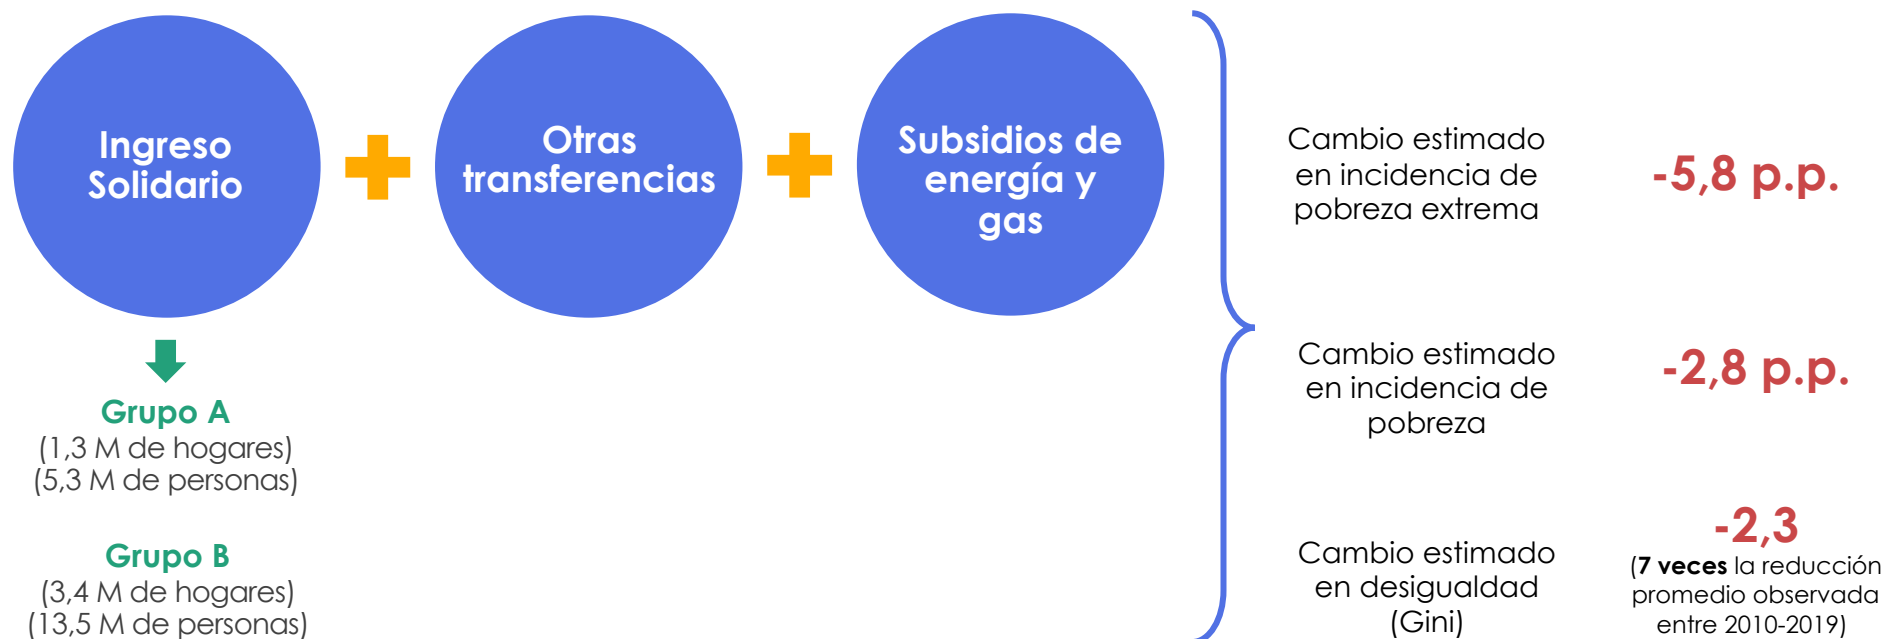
Ingreso Solidario

Otras transferencias

Subsidios de energía y gas

Grupo A
(1,3 M de hogares)
(5,3 M de personas)

Grupo B
(3,4 M de hogares)
(13,5 M de personas)

Cambio estimado en incidencia de pobreza extrema

-5,8 p.p.

Cambio estimado en incidencia de pobreza

-2,8 p.p.

Cambio estimado en desigualdad (Gini)

-2,3
(**7 veces** la reducción promedio observada entre 2010-2019)